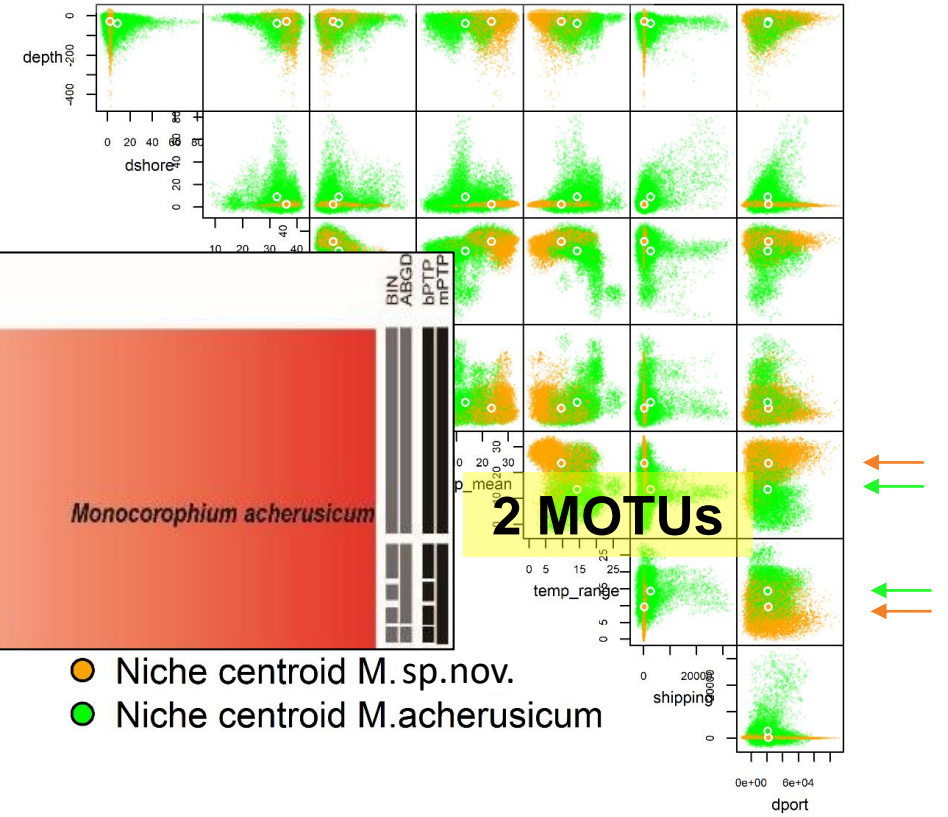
depth
0
-200
-400
0 20 40 60 80
dshore
80
60
40
20
0
10 20 30 40
BIN
ABGD
bPTP
mPTP
Monocorophium acherusicum
0 10 20 30
p_mean
2 MOTUs
5 15 25
temp_range
25
15
5
0 5
20000
shipping
20000
0
0e+00 6e+04
dport
Niche centroid M.sp.nov.
Niche centroid M.acherusicum